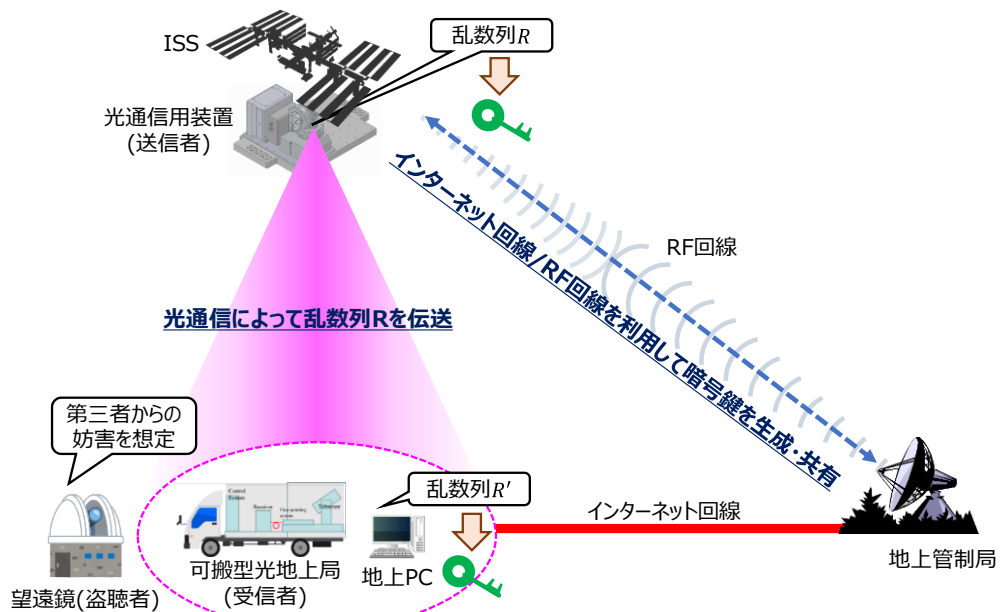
ISS

乱数列$R$

光通信用装置
(送信者)

インターネット回線/RF回線を利用して暗号鍵を生成・共有

RF回線

光通信によって乱数列Rを伝送

第三者からの
妨害を想定

Control System

Receiver

Fine pointing system

Telescope

乱数列$R'$

インターネット回線

望遠鏡(盗聴者)

可搬型光地上局
(受信者)

地上PC

地上管制局